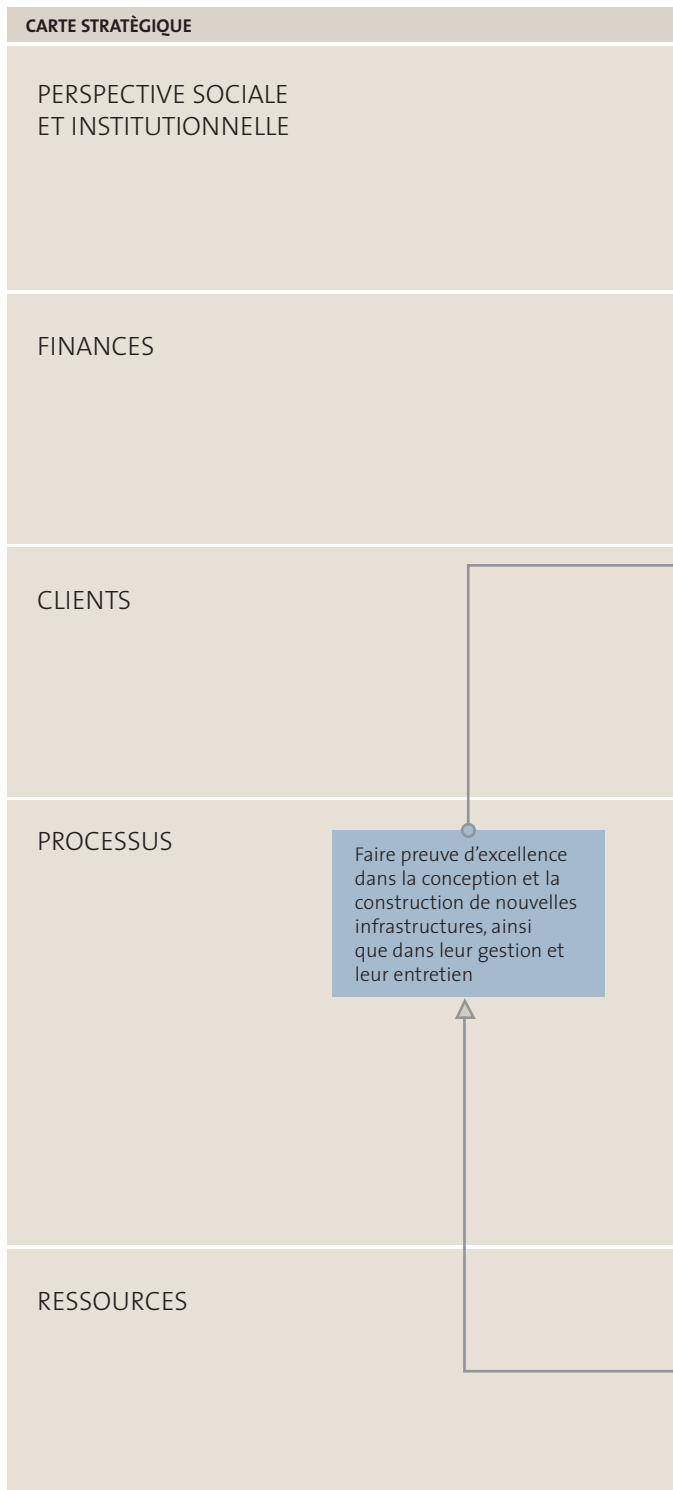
CARTE STRATÈGIQUE

PERSPECTIVE SOCIALE ET INSTITUTIONNELLE

FINANCES

CLIENTS

PROCESSUS

Faire preuve d'excellence dans la conception et la construction de nouvelles infrastructures, ainsi que dans leur gestion et leur entretien

RESSOURCES